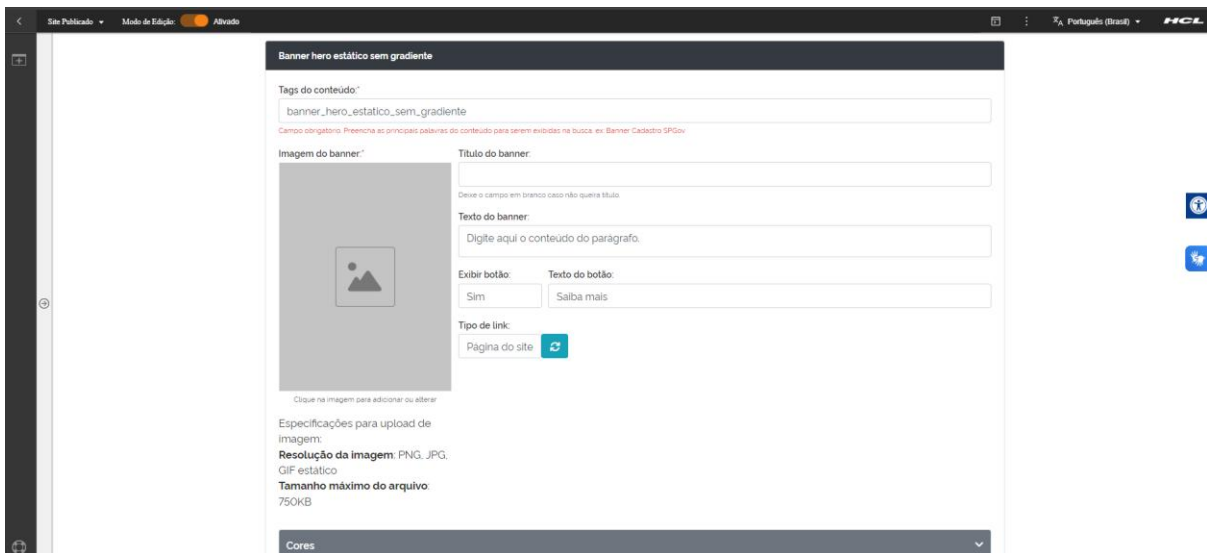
Site Publicado ▾ Modo de Edição: Ativado

Português (Brasil) ▾ HCL

Banner hero estático sem gradiente

Tags do conteúdo:*

banner_hero_estatico_sem_gradiente

Campo obrigatório. Preencha as principais palavras do conteúdo para serem exibidas na busca. ex: Banner Cadastro SPGov

Imagem do banner:*

Clique na imagem para adicionar ou alterar

Especificações para upload de imagem:
**Resolução da imagem**: PNG, JPG, GIF estático
**Tamanho máximo do arquivo**: 750KB

Título do banner:

Deixe o campo em branco caso não queira título

Texto do banner:

Digite aqui o conteúdo do paragrafo.

Exibir botão:

Sim

Texto do botão:

Saiba mais

Tipo de link:

Pagina do site

Cores